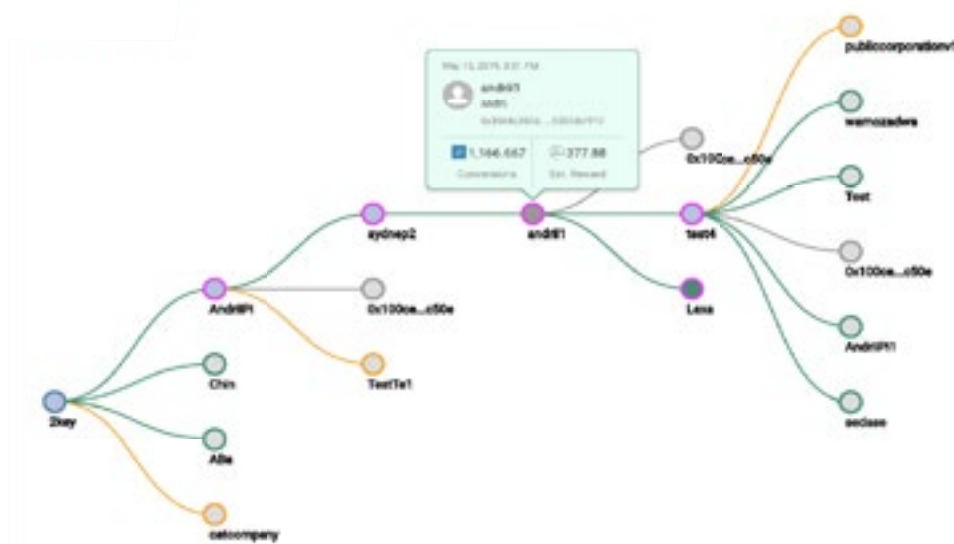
Mar 13, 2019, 8:51 PM

andri81
Andri
0x9944b2b0a...33004b7f13

1,166.667
Conversions

377.88
Est. Reward

publiccorporation1

wemozadera

0x100ce...c50e

Test

aydnep2

andri81

test4

0x100ce...c50e

AndriiPi

0x100ce...c50e

Lexa

AndriiPi1

Chin

TestTe1

arclase

2key

Alla

catcompany